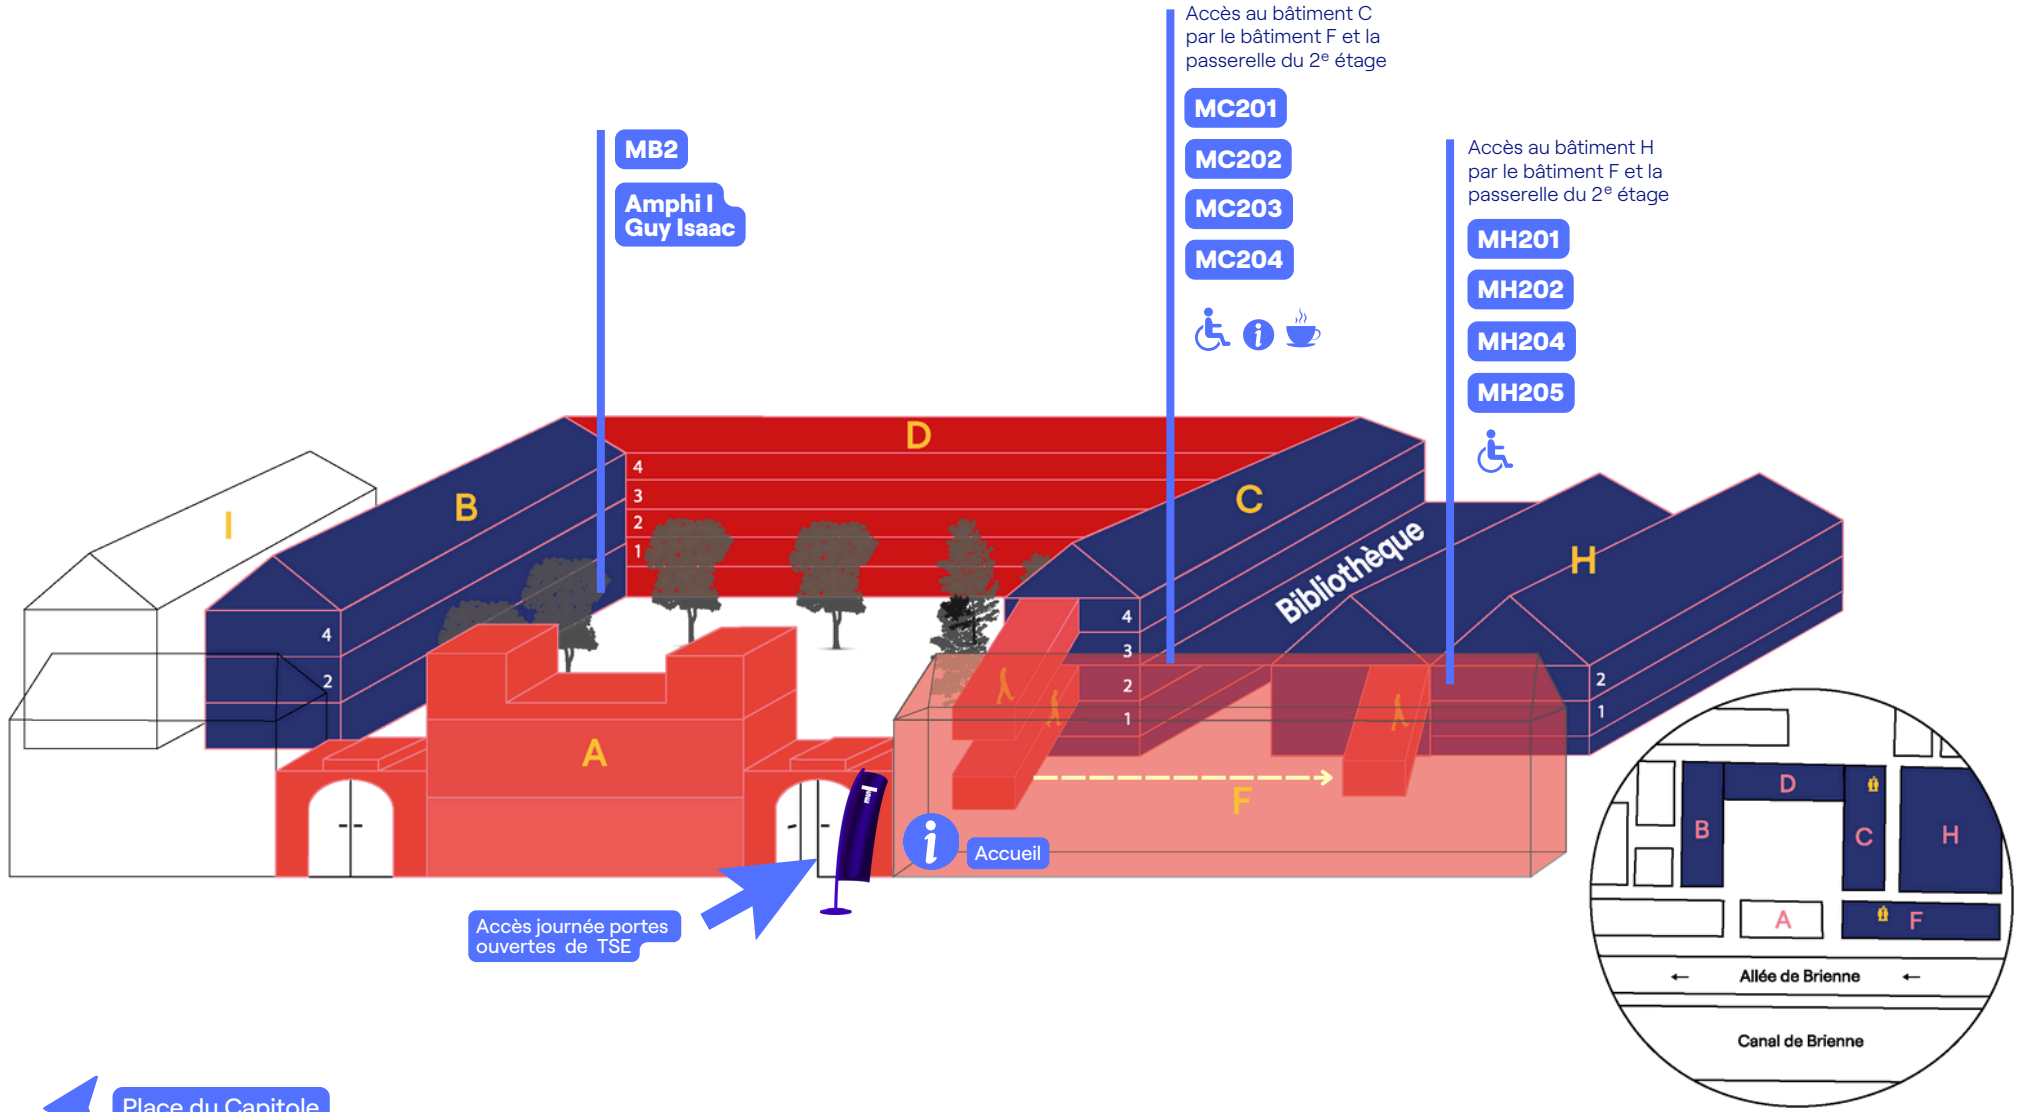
Accès au bâtiment C par le bâtiment F et la passerelle du 2$^{e}$ étage

MC201
MC202
MC203
MC204

MB2
Amphi I Guy Isaac

Accès au bâtiment H par le bâtiment F et la passerelle du 2$^{e}$ étage

MH201
MH202
MH204
MH205

D
4
3
2
1

I
B
4
2

C
Bibliothèque
4
3
2
1

H
2
1

A
F
T

Accueil

Accès journée portes ouvertes de TSE

D
B
C
H
A
F
Allée de Brienne
Canal de Brienne

Place du Capitole